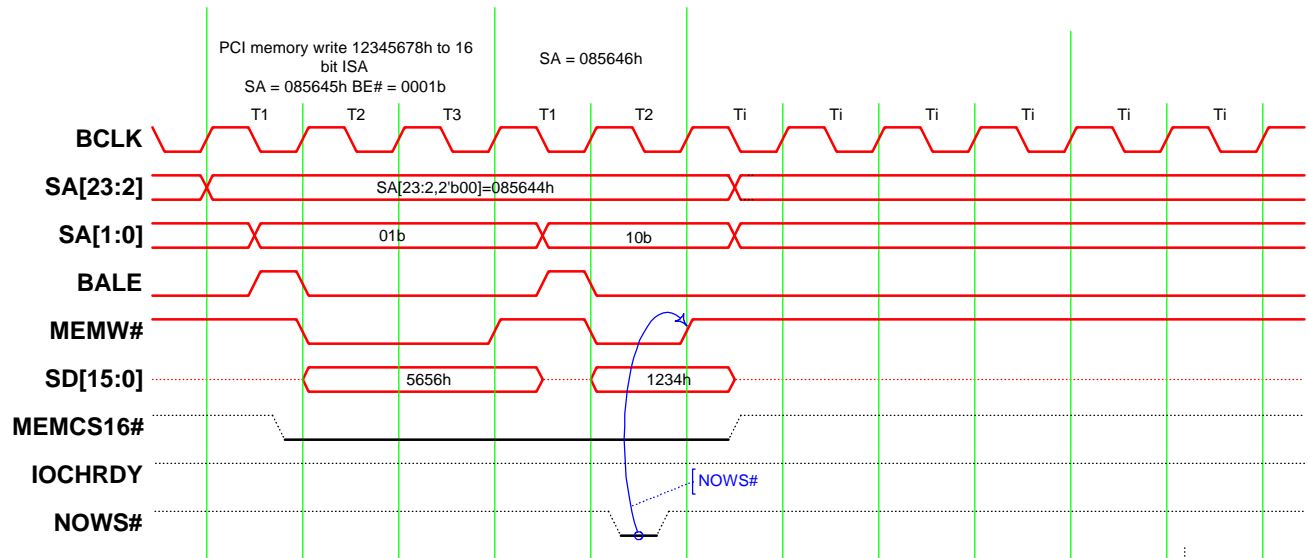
PCI memory write 12345678h to 16 bit ISA
SA = 085645h BE# = 0001b

SA = 085646h

T1 T2 T3 T1 T2 Ti Ti Ti Ti Ti Ti

BCLK

SA[23:2]

SA[23:2,2'b00]=085644h

SA[1:0]

01b

10b

BALE

MEMW#

SD[15:0]

5656h

1234h

MEMCS16#

IOCHRDY

NOWS#

NOWS#